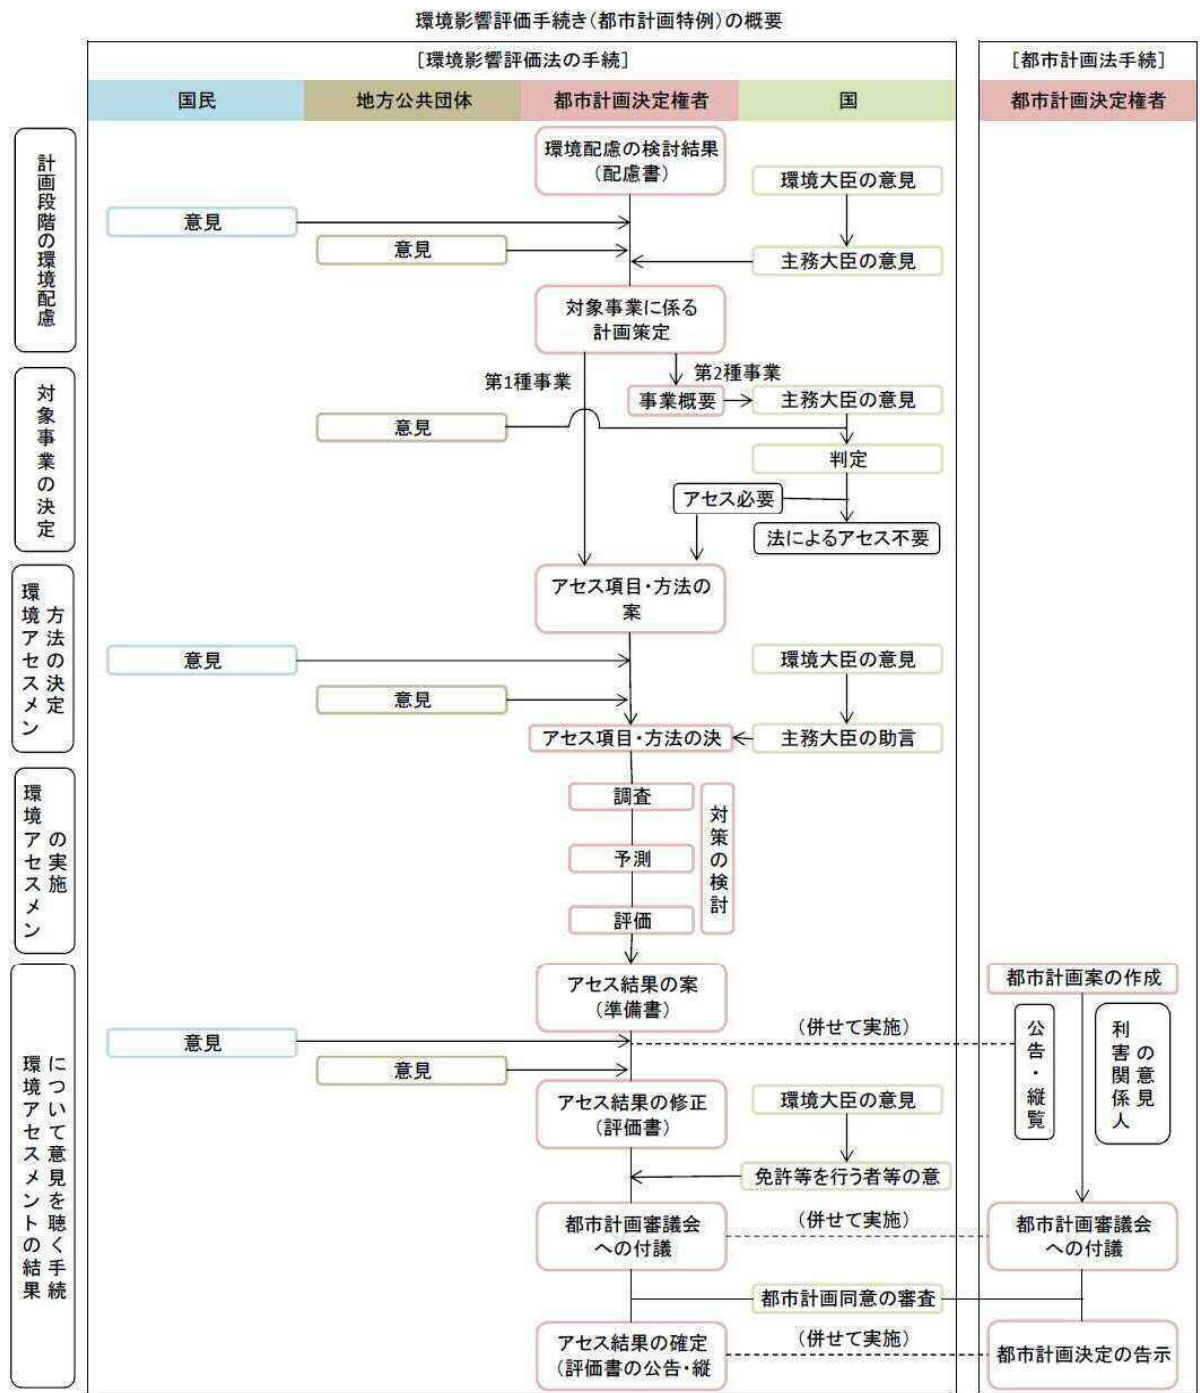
環境影響評価手続き(都市計画特例)の概要

[環境影響評価法の手続]

[都市計画法手続]

国民
地方公共団体
都市計画決定権者
国
都市計画決定権者

計画段階の環境配慮
対象事業の決定
環境アセスメン方法の決定
環境アセスメンの実施
環境アセスメントの結果について意見を聴く手続

環境配慮の検討結果(配慮書)
環境大臣の意見
意見
意見
主務大臣の意見
対象事業に係る計画策定
第1種事業
第2種事業
事業概要
主務大臣の意見
意見
判定
アセス必要
法によるアセス不要
アセス項目・方法の案
意見
環境大臣の意見
意見
アセス項目・方法の決
主務大臣の助言
調査
予測
評価
対策の検討
アセス結果の案(準備書)
都市計画案の作成
(併せて実施)
意見
公告・縦覧
利害関係人の意見
意見
アセス結果の修正(評価書)
環境大臣の意見
免許等を行う者等の意
都市計画審議会への付議
(併せて実施)
都市計画審議会への付議
都市計画同意の審査
アセス結果の確定(評価書の公告・縦
(併せて実施)
都市計画決定の告示